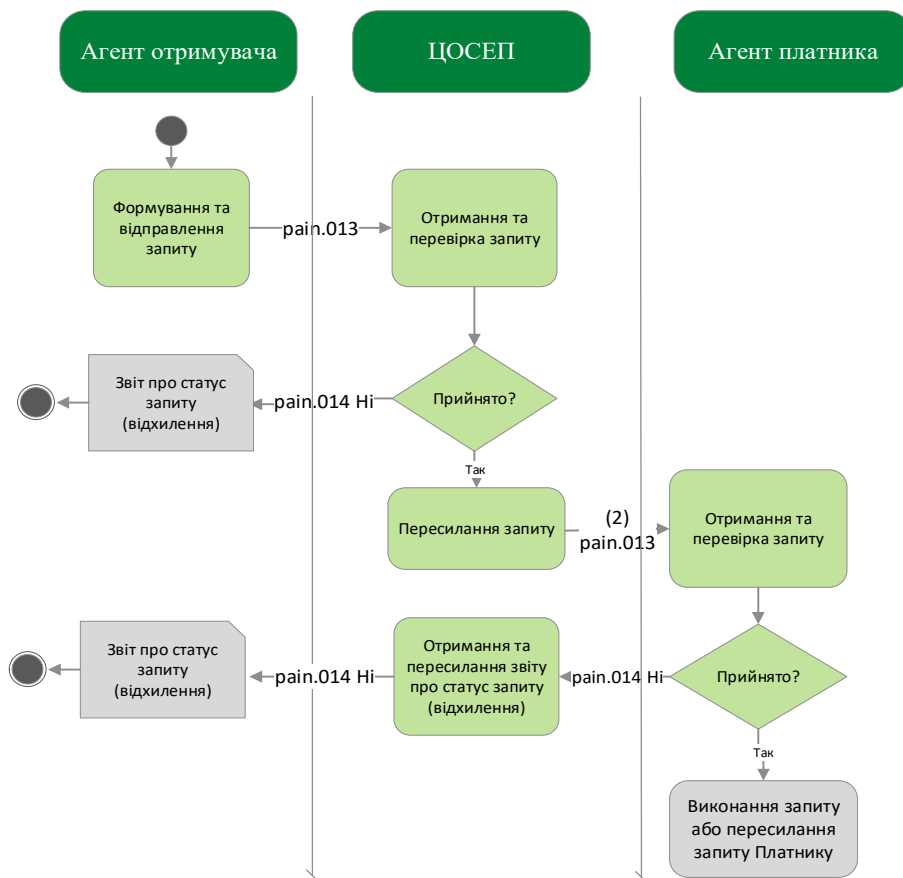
Агент отримувача

ЦОСЕП

Агент платника

Формування та відправлення запиту

pain.013

Отримання та перевірка запиту

Звіт про статус запиту (відхилення)

pain.014 Ні

Прийнято?

Так

Пересилання запиту

(2) pain.013

Отримання та перевірка запиту

Звіт про статус запиту (відхилення)

pain.014 Ні

Отримання та пересилання звіту про статус запиту (відхилення)

pain.014 Ні

Прийнято?

Так

Виконання запиту або пересилання запиту Платнику